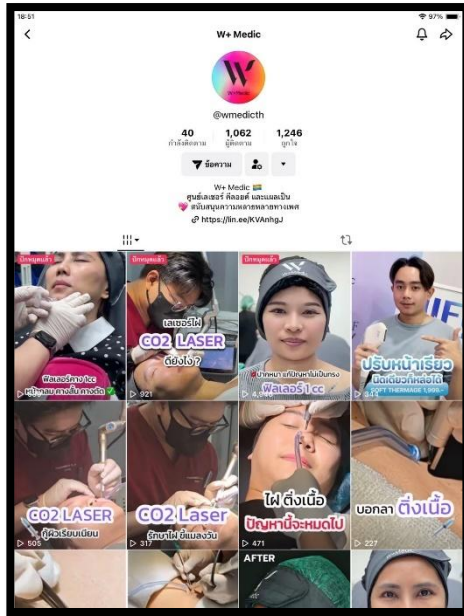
18:51

97%

W+ Medic

@wmedicth

40
กำลังติดตาม

1,062
ผู้ติดตาม

1,246
ถูกใจ

ข้อความ

W+ Medic
ศูนย์เลเซอร์ ศัลยกรรม และแผลเป็น
สนับสนุนความหลากหลายทางเพศ
https://lin.ee/KVAnhgJ

ปักหมุดแล้ว
ฟิลเลอร์คาง 1cc
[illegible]

ปักหมุดแล้ว
เลเซอร์ไฝ
CO2 LASER
ดียังไง?
921

ปักหมุดแล้ว
ฟิลเลอร์ 1cc
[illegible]

ปรับหน้าเรียว
ฉีดเดียวก็หล่อได้
SOFT THERMAGE 1,999.-
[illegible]

CO2 LASER
ผิวเรียบเนียน
505

CO2 Laser
รักษาไฝ ขี้แมลงวัน
317

ไฝ ติ่งเนื้อ
ปัญหานี้จะหมดไป
471

บอกลา ติ่งเนื้อ
227

AFTER